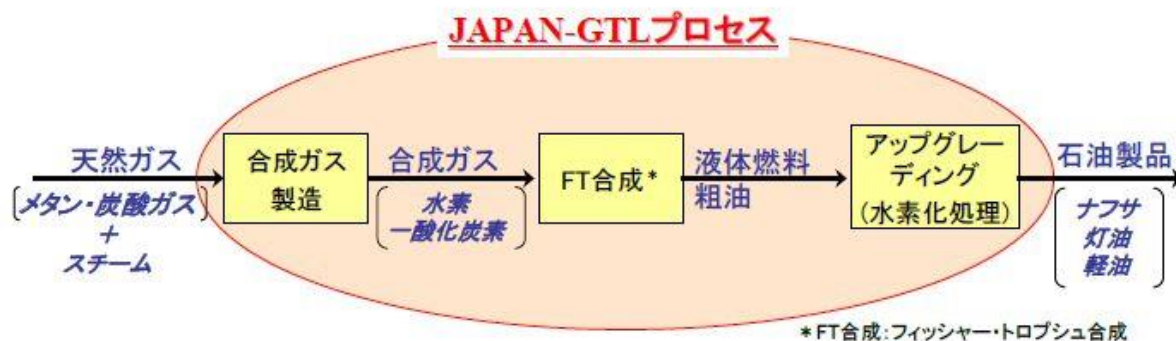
JAPAN-GTLプロセス

天然ガス
(メタン・炭酸ガス)
+
スチーム

合成ガス製造

合成ガス
(水素
一酸化炭素)

FT合成*

液体燃料
粗油

アップグレーディング
(水素化処理)

石油製品
(ナフサ
灯油
軽油)

*FT合成:フィッシャー・トロプシュ合成